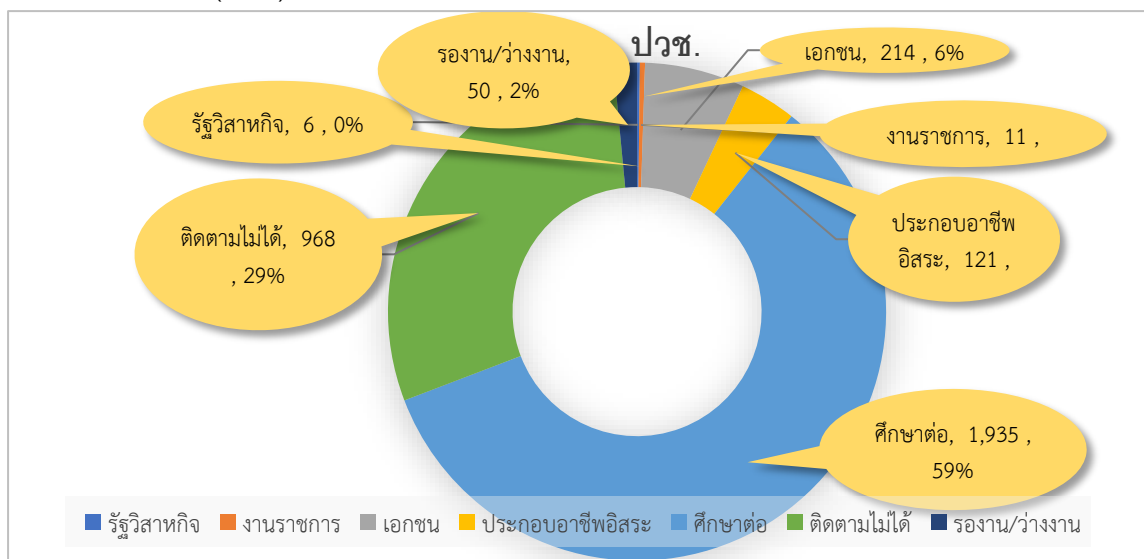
ปวช.

รองาน/ว่างงาน, 50 , 2%

เอกชน, 214 , 6%

รัฐวิสาหกิจ, 6 , 0%

งานราชการ, 11 ,

ประกอบอาชีพอิสระ, 121 ,

ติดตามไม่ได้, 968 , 29%

ศึกษาต่อ, 1,935 , 59%

รัฐวิสาหกิจ งานราชการ เอกชน ประกอบอาชีพอิสระ ศึกษาต่อ ติดตามไม่ได้ รองาน/ว่างงาน